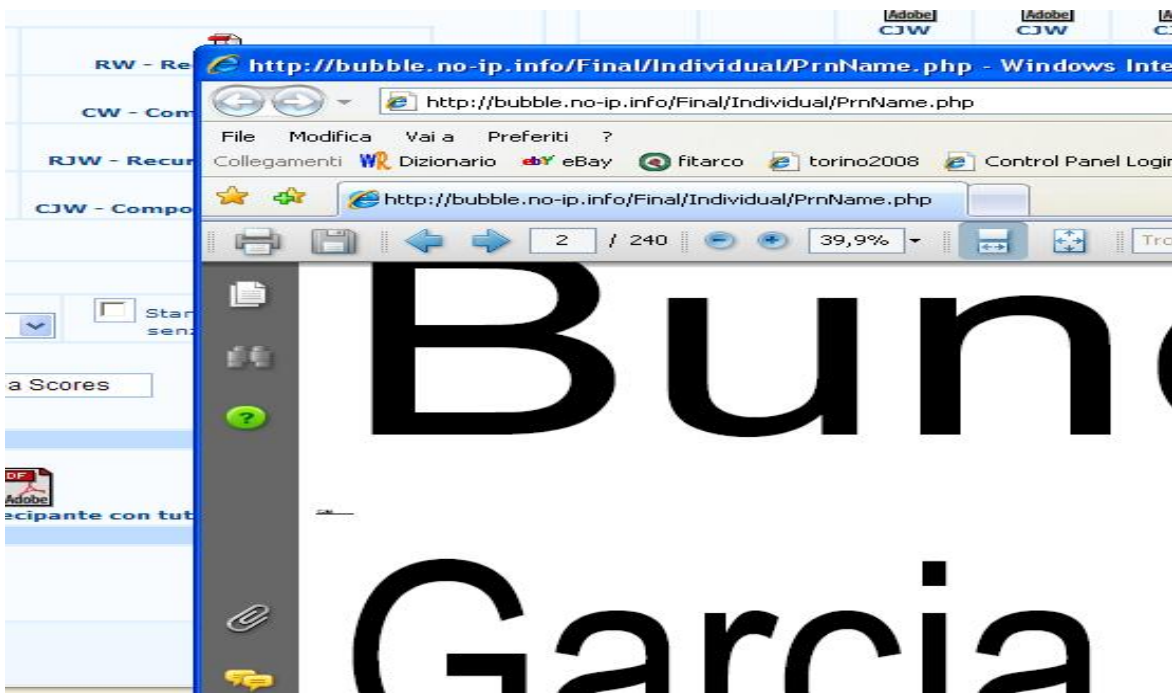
[Adobe] CJW
[Adobe] CJW
[A] C

RW - Re
CW - Com
RJW - Recur
CJW - Compo

Star senz

a Scores

PDF Adobe
ecipante con tut

http://bubble.no-ip.info/Final/Individual/PrnName.php - Windows Inte
http://bubble.no-ip.info/Final/Individual/PrnName.php
File Modifica Vai a Preferiti ?
Collegamenti Dizionario eBay fitarco torino2008 Control Panel Login
http://bubble.no-ip.info/Final/Individual/PrnName.php
2 / 240 39,9% Tro

Bun
Garcia